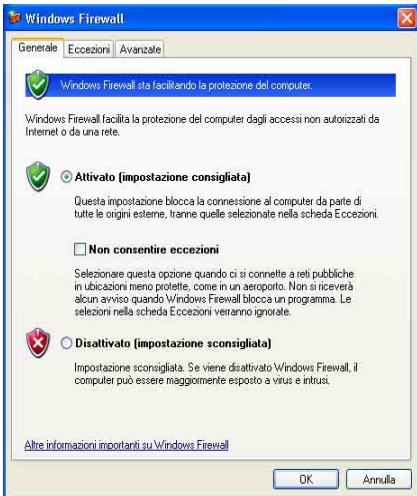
Windows Firewall

Generale | Eccezioni | Avanzate

Windows Firewall sta facilitando la protezione del computer.

Windows Firewall facilita la protezione del computer dagli accessi non autorizzati da Internet o da una rete.

Attivato (impostazione consigliata)

Questa impostazione blocca la connessione al computer da parte di tutte le origini esterne, tranne quelle selezionate nella scheda Eccezioni.

Non consentire eccezioni

Selezionare questa opzione quando ci si connette a reti pubbliche in ubicazioni meno protette, come in un aeroporto. Non si riceverà alcun avviso quando Windows Firewall blocca un programma. Le selezioni nella scheda Eccezioni verranno ignorate.

Disattivato (impostazione sconsigliata)

Impostazione sconsigliata. Se viene disattivato Windows Firewall, il computer può essere maggiormente esposto a virus e intrusi.

Altre informazioni importanti su Windows Firewall

OK | Annulla